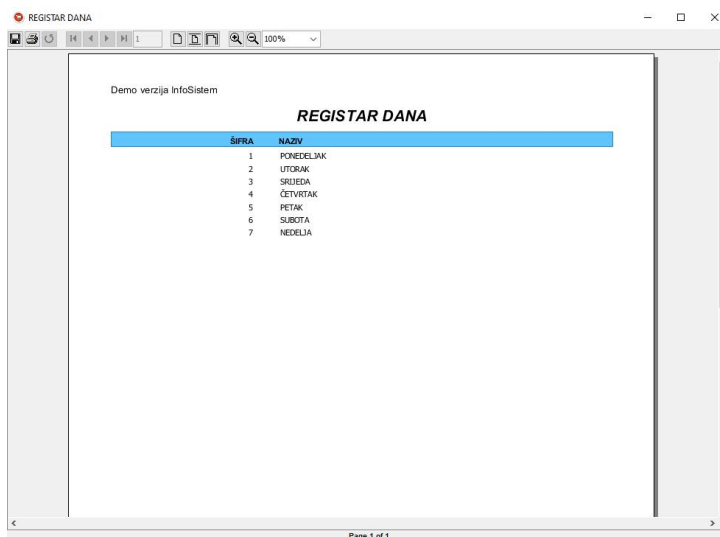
REGISTAR DANA

1

100%

Demo verzija InfoSistem

REGISTAR DANA

| ŠIFRA | NAZIV |
|---|---|
| 1 | PONEDELJAK |
| 2 | UTORAK |
| 3 | SRIJEDA |
| 4 | ČETVRTAK |
| 5 | PETAK |
| 6 | SUBOTA |
| 7 | NEDELJA |

Page 1 of 1